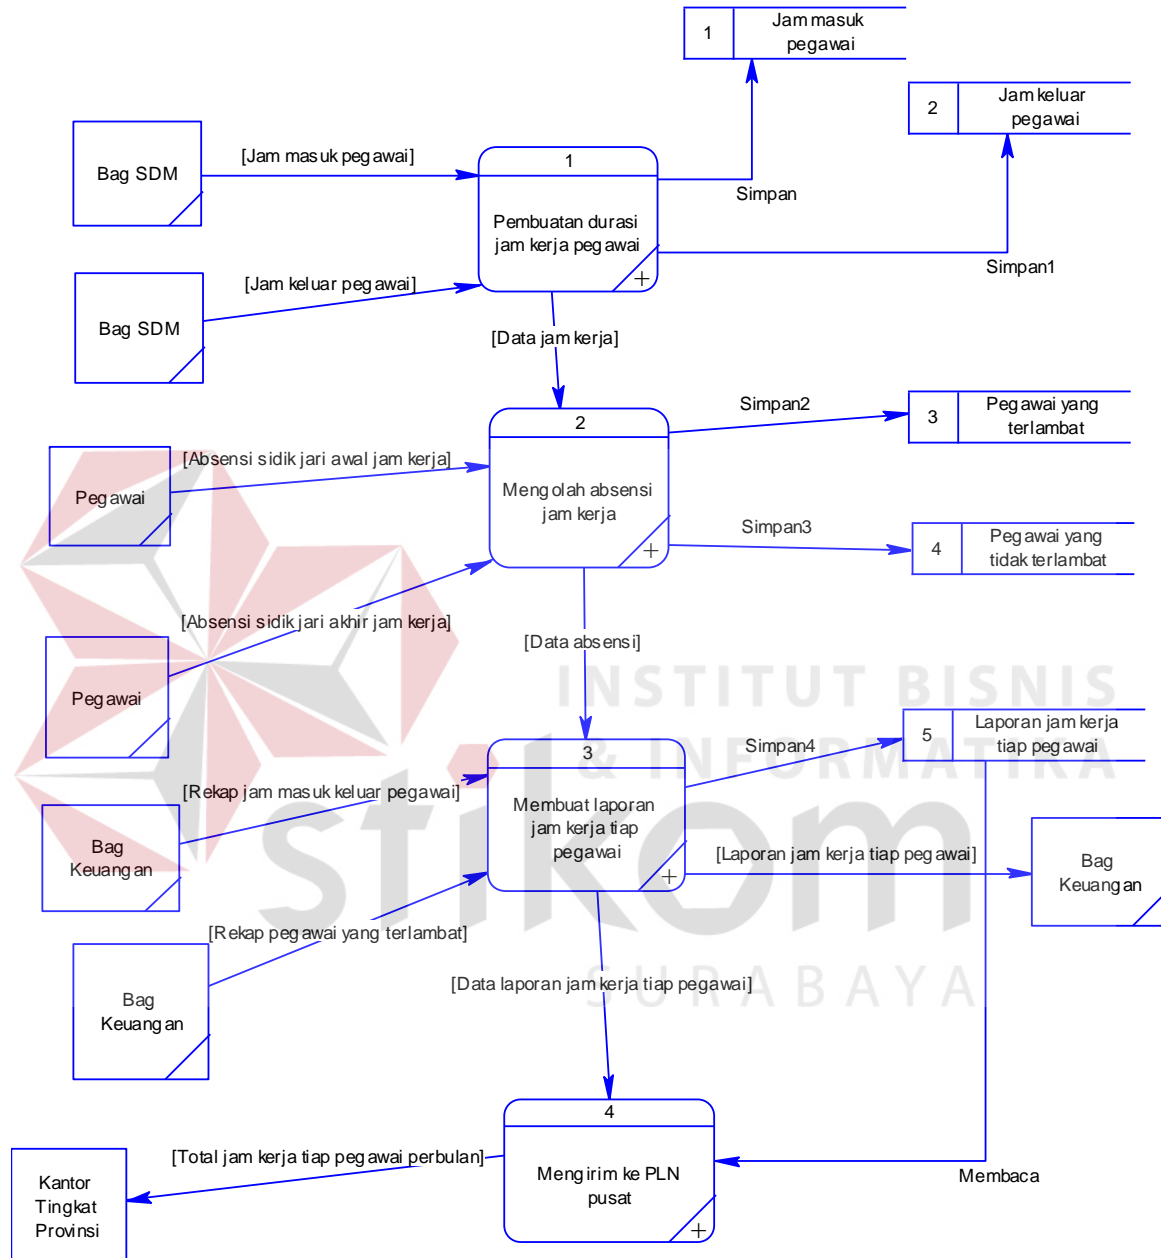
1 Jam masuk pegawai

2 Jam keluar pegawai

Bag SDM

[Jam masuk pegawai]

1

Pembuatan durasi jam kerja pegawai

Simpan

Simpan1

Bag SDM

[Jam keluar pegawai]

[Data jam kerja]

Simpan2

3 Pegawai yang terlambat

2

Mengolah absensi jam kerja

Pegawai

[Absensi sidik jari awal jam kerja]

Simpan3

4 Pegawai yang tidak terlambat

[Absensi sidik jari akhir jam kerja]

[Data absensi]

Pegawai

INSTITUT BISNIS & INFORMATIKA

5 Laporan jam kerja tiap pegawai

Simpan4

3

Membuat laporan jam kerja tiap pegawai

[Rekap jam masuk keluar pegawai]

Bag Keuangan

[Laporan jam kerja tiap pegawai]

Bag Keuangan

stikom

[Rekap pegawai yang terlambat]

Bag Keuangan

SURABAYA

[Data laporan jam kerja tiap pegawai]

4

Mengirim ke PLN pusat

[Total jam kerja tiap pegawai perbulan]

Kantor Tingkat Provinsi

Membaca